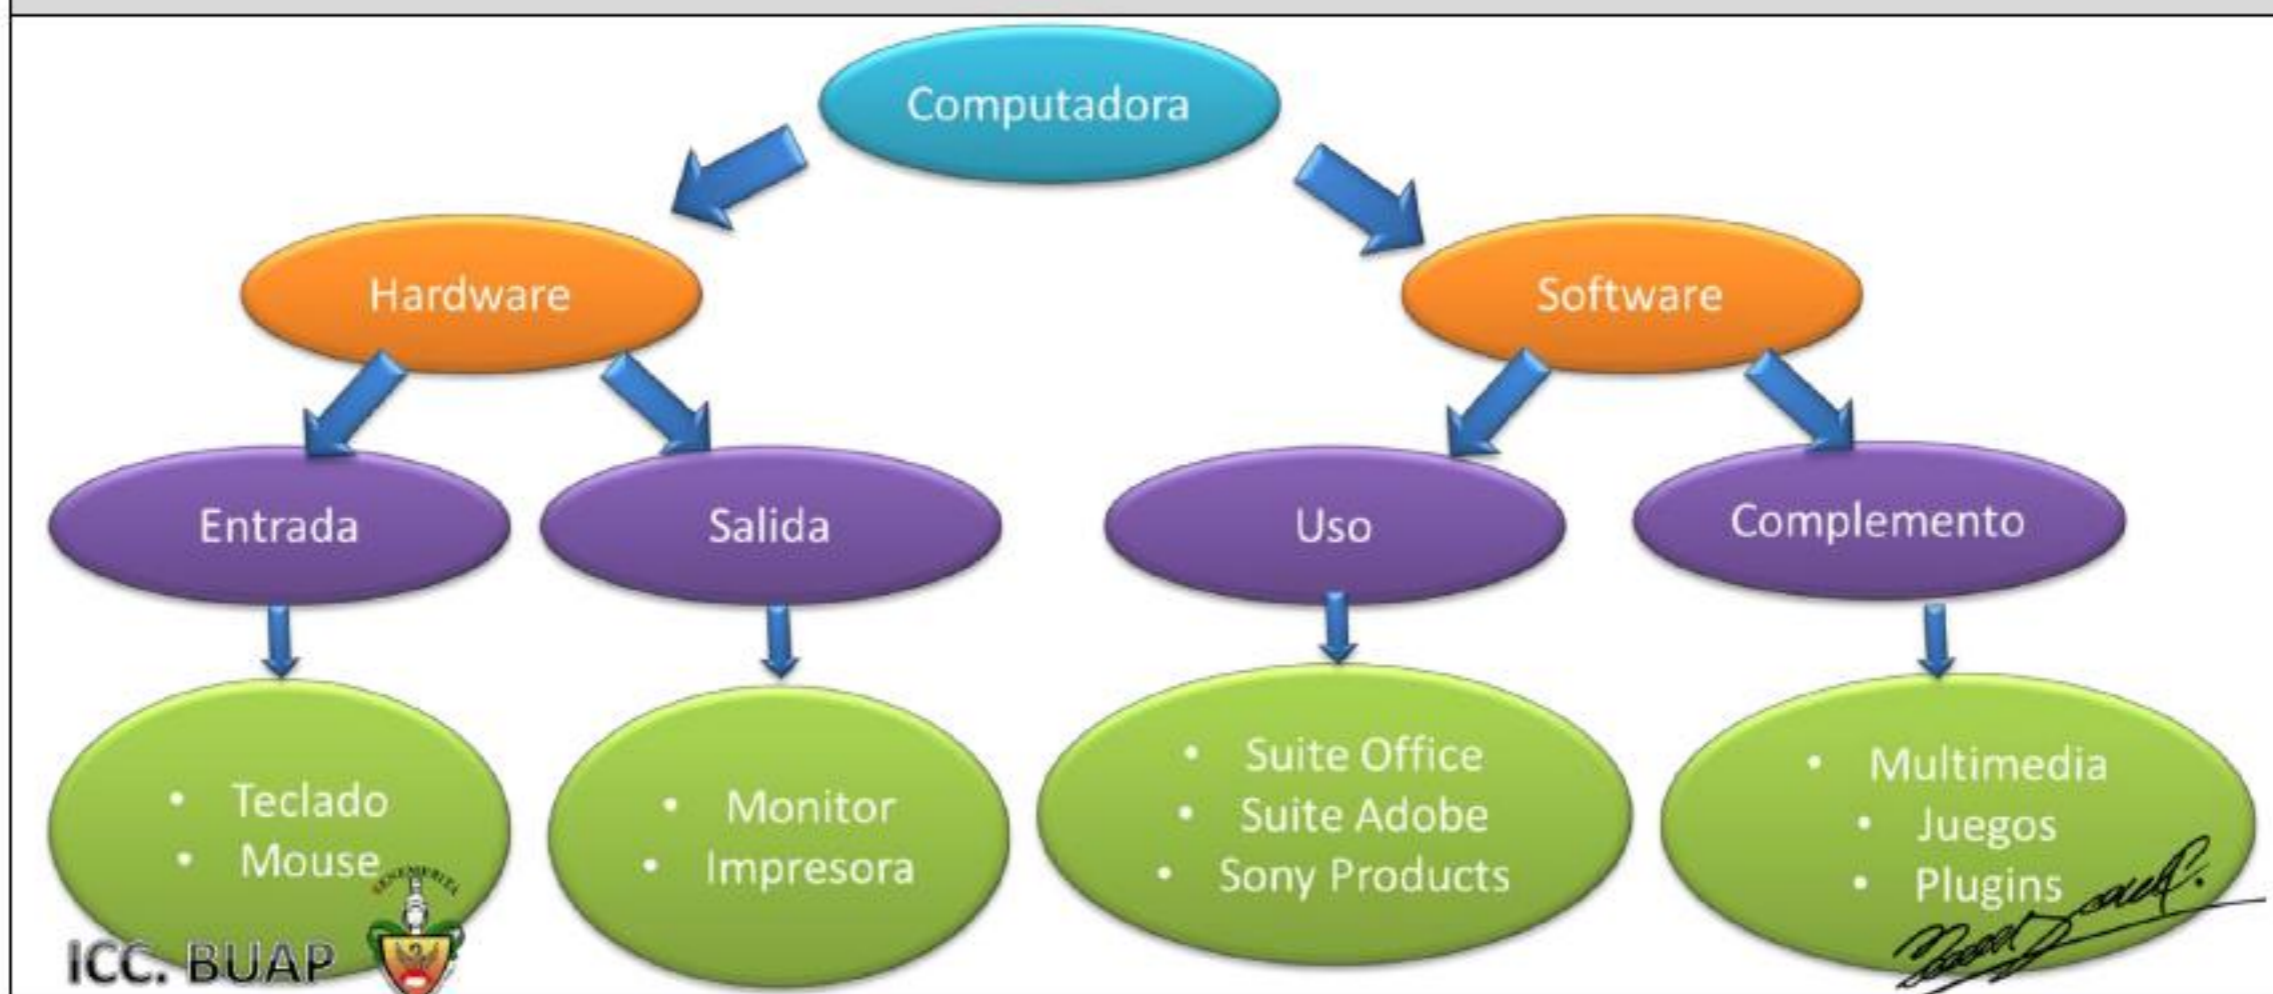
Computadora

Hardware

Software

Entrada

Salida

Uso

Complemento

- Teclado
- Mouse

- Monitor
- Impresora

- Suite Office
- Suite Adobe
- Sony Products

- Multimedia
- Juegos
- Plugins

BENEMÉRITA

ICC. BUAP